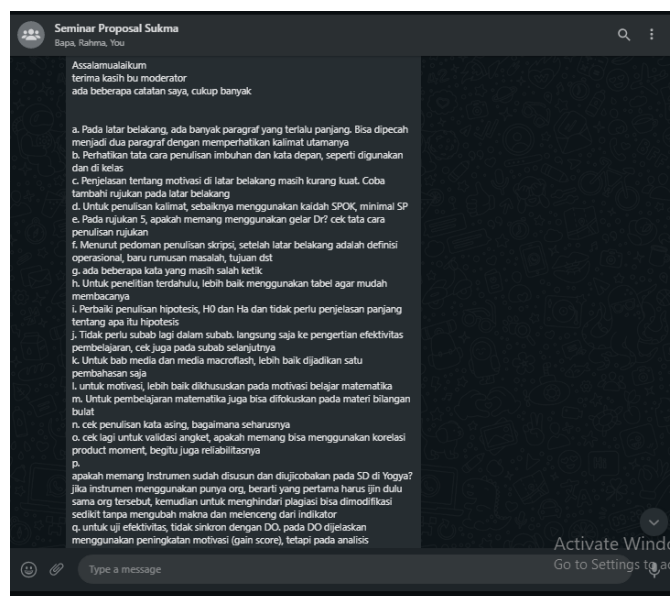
Seminar Proposal Sukma
Bapa, Rahma, You

Assalamualaikum
terima kasih bu moderator
ada beberapa catatan saya, cukup banyak

a. Pada latar belakang, ada banyak paragraf yang terlalu panjang. Bisa dipecah menjadi dua paragraf dengan memperhatikan kalimat utamanya
b. Perhatikan tata cara penulisan imbuhan dan kata depan, seperti digunakan dan di kelas
c. Penjelasan tentang motivasi di latar belakang masih kurang kuat. Coba tambahi rujukan pada latar belakang
d. Untuk penulisan kalimat, sebaiknya menggunakan kaidah SPOK, minimal SP
e. Pada rujukan 5, apakah memang menggunakan gelar Dr? cek tata cara penulisan rujukan
f. Menurut pedoman penulisan skripsi, setelah latar belakang adalah definisi operasional, baru rumusan masalah, tujuan dst
g. ada beberapa kata yang masih salah ketik
h. Untuk penelitian terdahulu, lebih baik menggunakan tabel agar mudah membacanya
i. Perbaiki penulisan hipotesis, H0 dan Ha dan tidak perlu penjelasan panjang tentang apa itu hipotesis
j. Tidak perlu subab lagi dalam subab. langsung saja ke pengertian efektivitas pembelajaran, cek juga pada subab selanjutnya
k. Untuk bab media dan media macroflash, lebih baik dijadikan satu pembahasan saja
l. untuk motivasi, lebih baik dikhususkan pada motivasi belajar matematika
m. Untuk pembelajaran matematika juga bisa difokuskan pada materi bilangan bulat
n. cek penulisan kata asing, bagaimana seharusnya
o. cek lagi untuk validasi angket, apakah memang bisa menggunakan korelasi product moment, begitu juga reliabilitasnya
p.
apakah memang Instrumen sudah disusun dan diujicobakan pada SD di Yogya? jika instrumen menggunakan punya org, berarti yang pertama harus ijin dulu sama org tersebut, kemudian untuk menghindari plagiasi bisa dimodifikasi sedikit tanpa mengubah makna dan melenceng dari indikator
q. untuk uji efektivitas, tidak sinkron dengan DO. pada DO dijelaskan menggunakan peningkatan motivasi (gain score), tetapi pada analisis

Type a message

Activate Windo
Go to Settings to ac